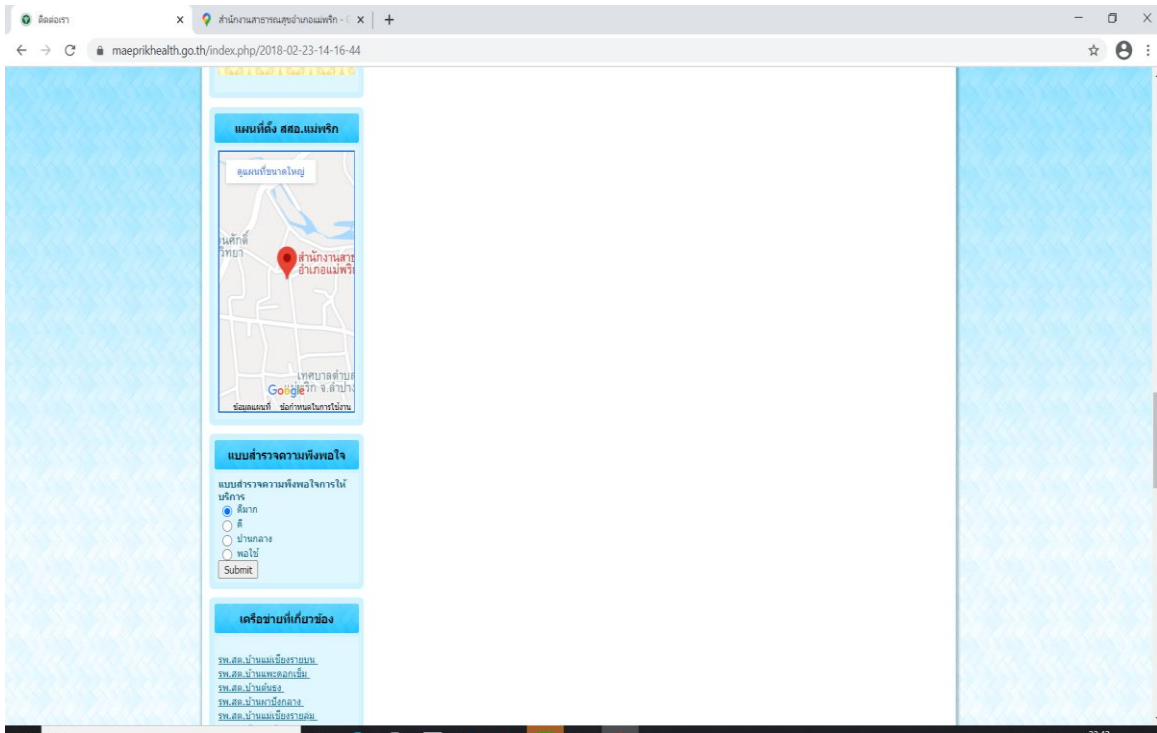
ติดต่อเรา ×
สำนักงานสาธารณสุขอำเภอแม่พริก - ×
+
maeprikhealth.go.th/index.php/2018-02-23-14-16-44

แผนที่ตั้ง สสอ.แม่พริก

ดูแผนที่ขนาดใหญ่
นศักดิ์ วิทยา
สำนักงานสาธ อำเภอแม่พริ
เทศบาลตำบ พริก จ.ลำปาง
Google
ข้อมูลแผนที่ ข้อกำหนดในการใช้งาน

แบบสำรวจความพึงพอใจ

แบบสำรวจความพึงพอใจการให้บริการ
ดีมาก
ดี
ปานกลาง
พอใช้
Submit

เครือข่ายที่เกี่ยวข้อง

รพ.สต.บ้านแม่เชียงรายบน
รพ.สต.บ้านแพะดอกเข็ม
รพ.สต.บ้านต้นธง
รพ.สต.บ้านผาปังกลาง
รพ.สต.บ้านแม่เชียงรายลุ่ม